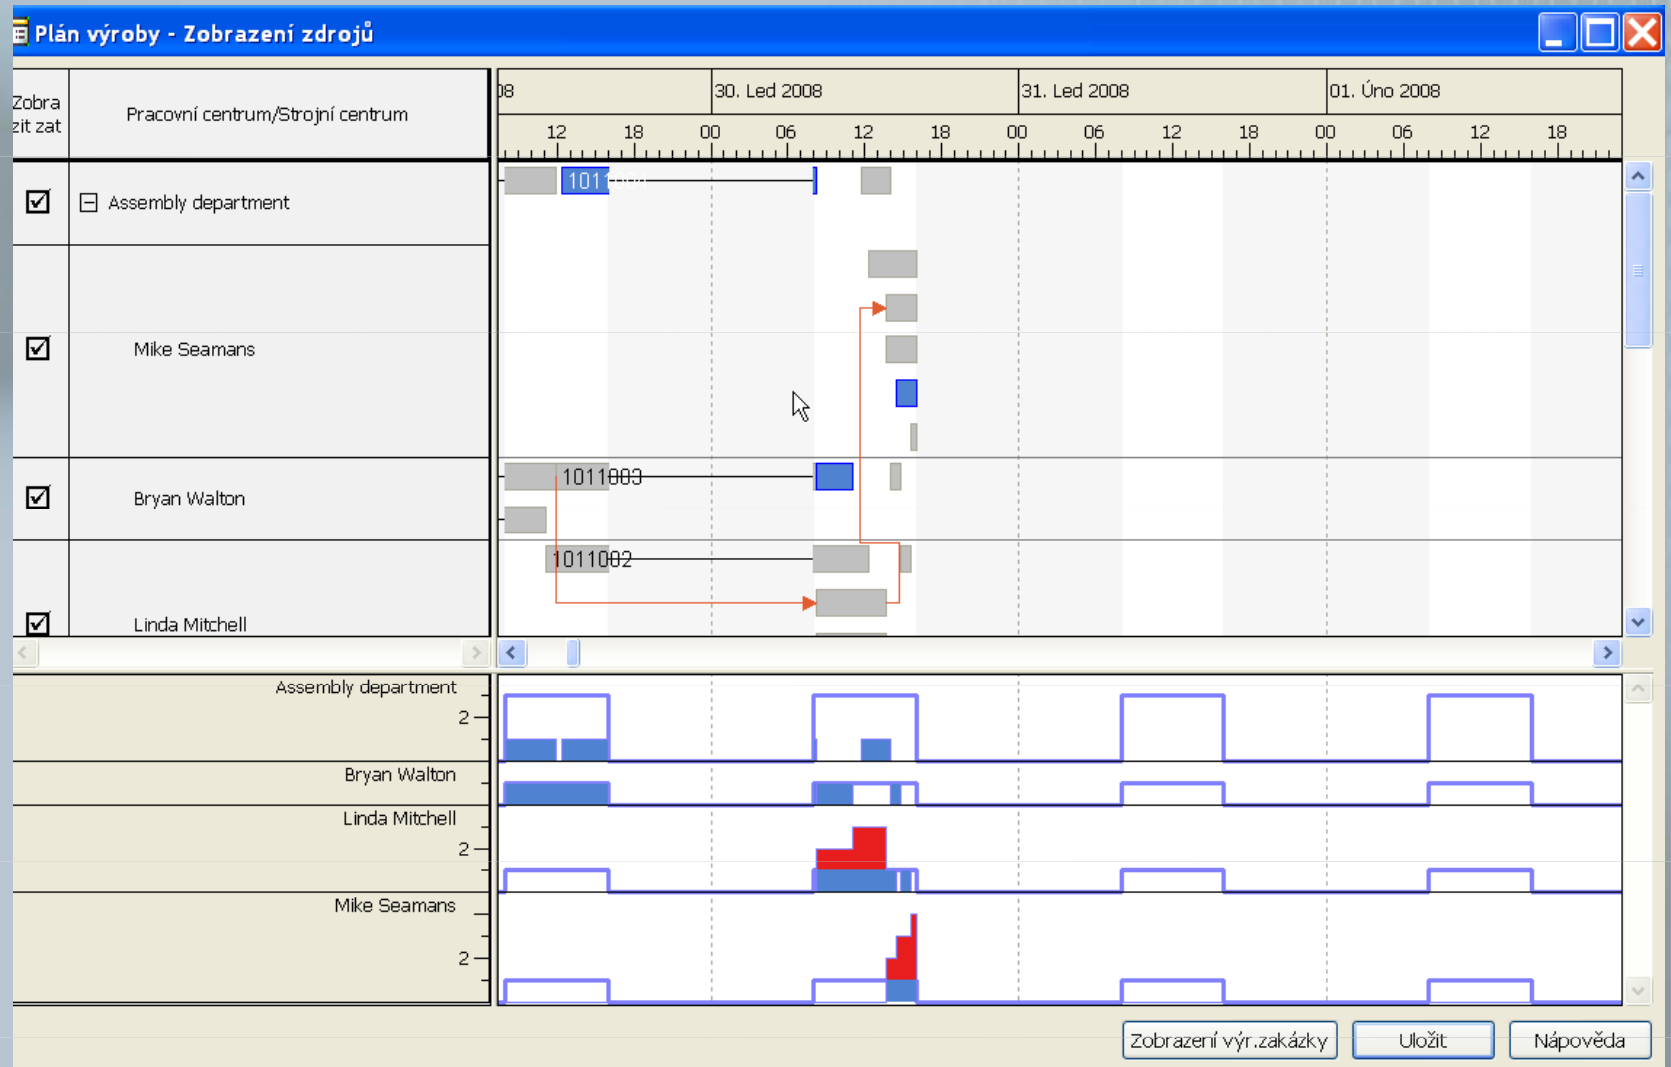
Plán výroby - Zobrazení zdrojů

Zobrazit zat

Pracovní centrum/Strojní centrum

08

30. Led 2008

31. Led 2008

01. Úno 2008

12 18 00 06 12 18 00 06 12 18 00 06 12 18

Assembly department

101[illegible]

Mike Seamans

Bryan Walton

1011003

1011002

Linda Mitchell

Assembly department

2

Bryan Walton

Linda Mitchell

2

Mike Seamans

2

Zobrazení výr.zakázky

Uložit

Nápověda